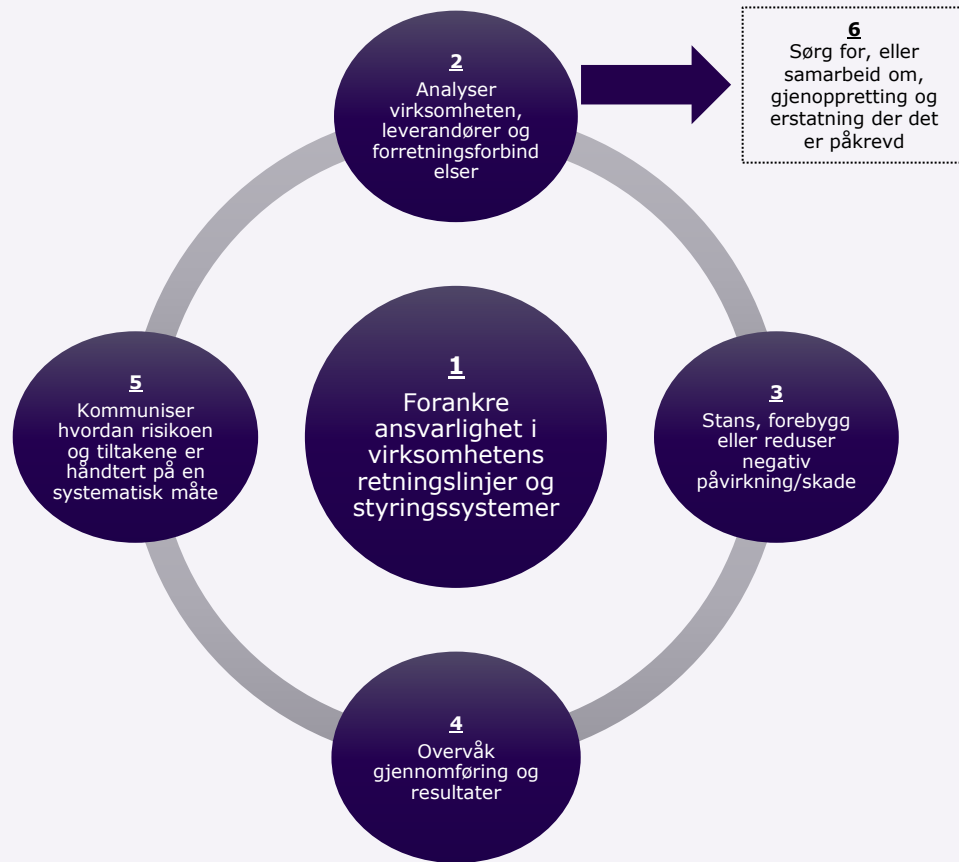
2
Analyser virksomheten, leverandører og forretningsforbindelser

6
Sørg for, eller samarbeid om, gjenoppretting og erstatning der det er påkrevd

5
Kommuniser hvordan risikoen og tiltakene er håndtert på en systematisk måte

1
Forankre ansvarlighet i virksomhetens retningslinjer og styringssystemer

3
Stans, forebygg eller reduser negativ påvirkning/skade

4
Overvåk gjennomføring og resultater